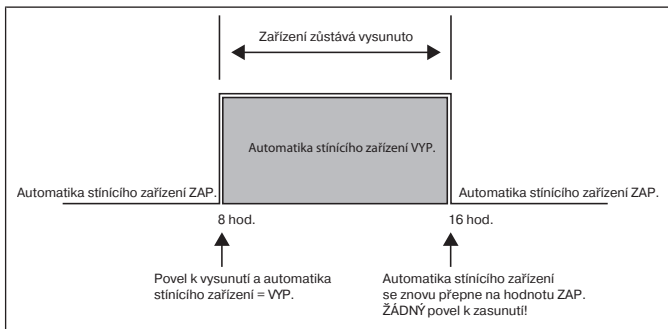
Zařízení zůstává vysunuto

Automatika stínícího zařízení VYP.

Automatika stínícího zařízení ZAP.

Automatika stínícího zařízení ZAP.

8 hod.

16 hod.

Povel k vysunutí a automatika stínícího zařízení = VYP.

Automatika stínícího zařízení se znovu přepne na hodnotu ZAP. ŽÁDNÝ povel k zasunutí!